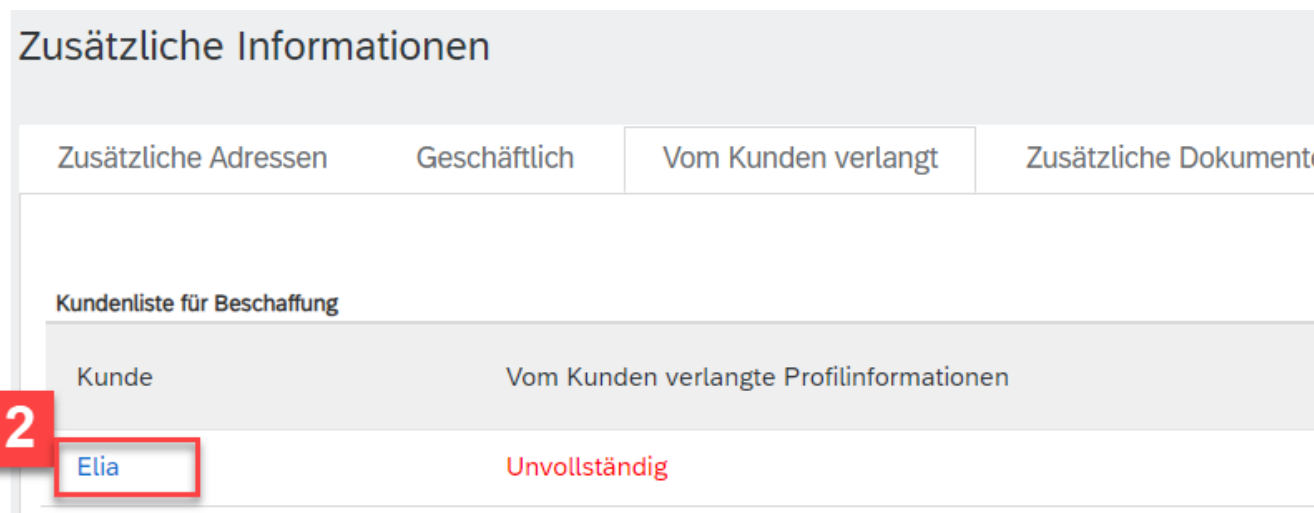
Zusätzliche Informationen

Zusätzliche Adressen Geschäftlich Vom Kunden verlangt Zusätzliche Dokumente

Kundenliste für Beschaffung

| Kunde | Vom Kunden verlangte Profilinformationen |
|---|---|
| Elia | Unvollständig |

2